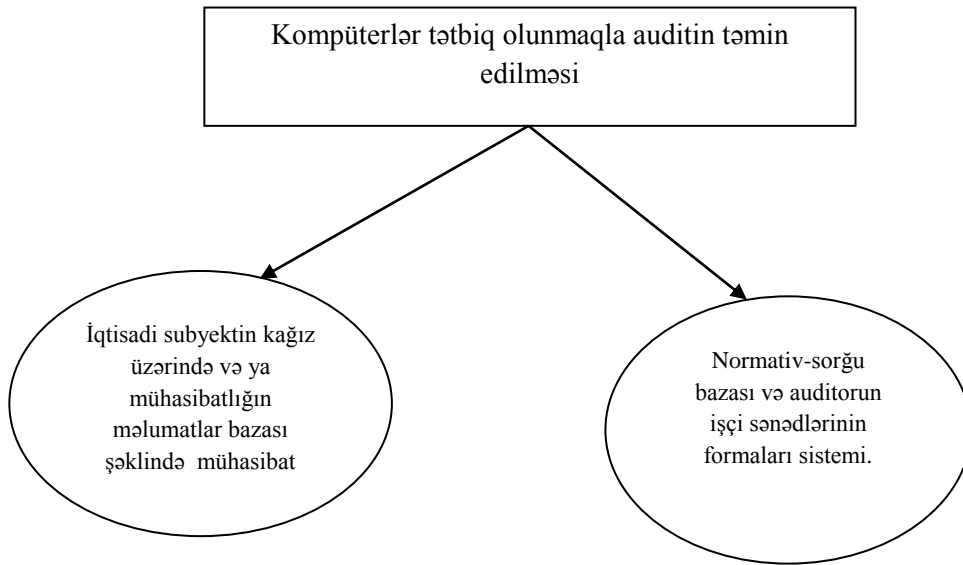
Kompüterlər tətbiq olunmaqla auditin təmin edilməsi

İqtisadi subyektin kağız üzərində və ya mühasibatlığın məlumatlar bazası şəklində mühasibat

Normativ-sorğu bazası və auditorun işçi sənədlərinin formaları sistemi.